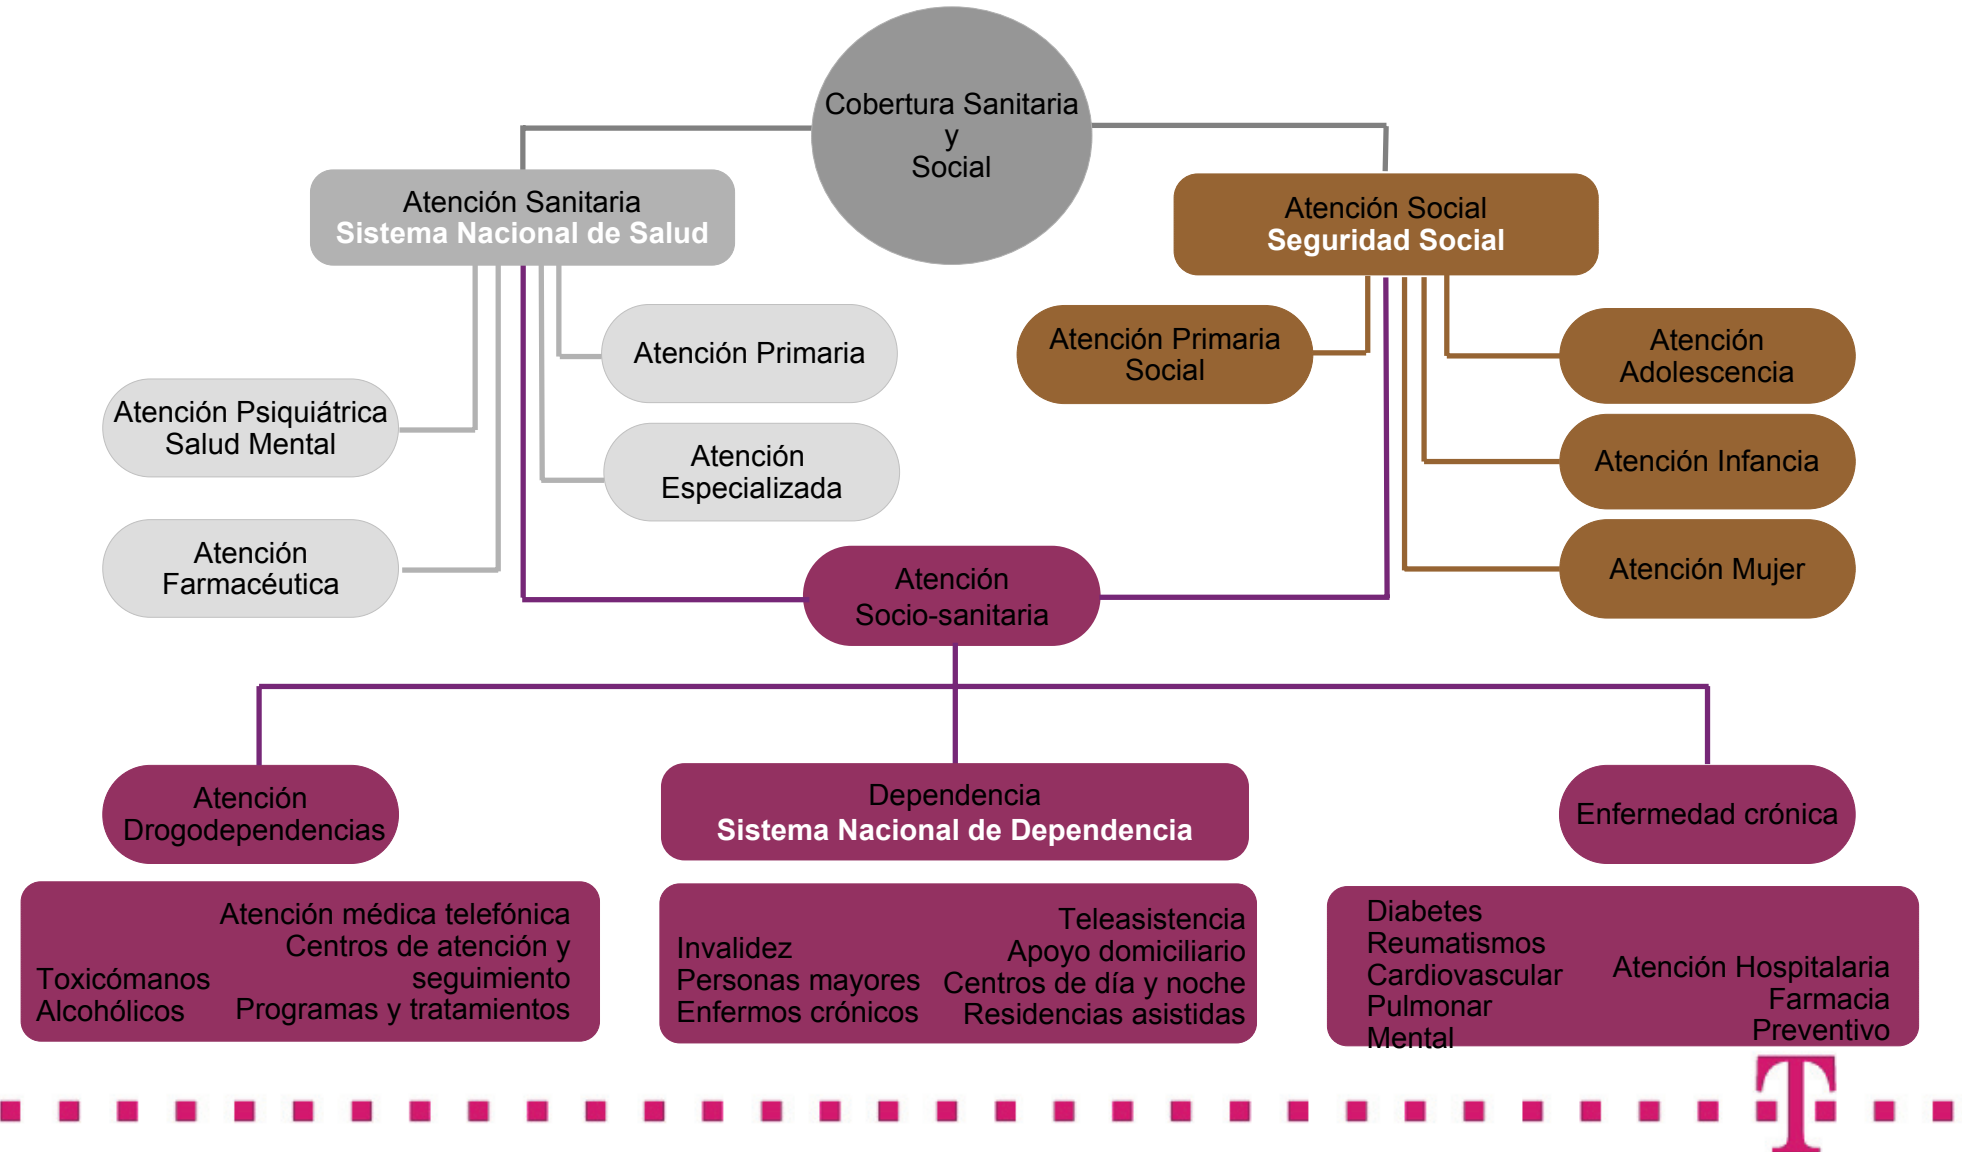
Cobertura Sanitaria
y
Social

Atención Sanitaria
Sistema Nacional de Salud

Atención Social
Seguridad Social

Atención Primaria

Atención Psiquiátrica
Salud Mental

Atención Especializada

Atención Farmacéutica

Atención Primaria Social

Atención Adolescencia

Atención Infancia

Atención Mujer

Atención Socio-sanitaria

Atención Drogodependencias

Dependencia
Sistema Nacional de Dependencia

Enfermedad crónica

Toxicómanos
Alcohólicos

Atención médica telefónica
Centros de atención y seguimiento
Programas y tratamientos

Invalidez
Personas mayores
Enfermos crónicos

Teleasistencia
Apoyo domiciliario
Centros de día y noche
Residencias asistidas

Diabetes
Reumatismos
Cardiovascular
Pulmonar
Mental

Atención Hospitalaria
Farmacia
Preventivo

T